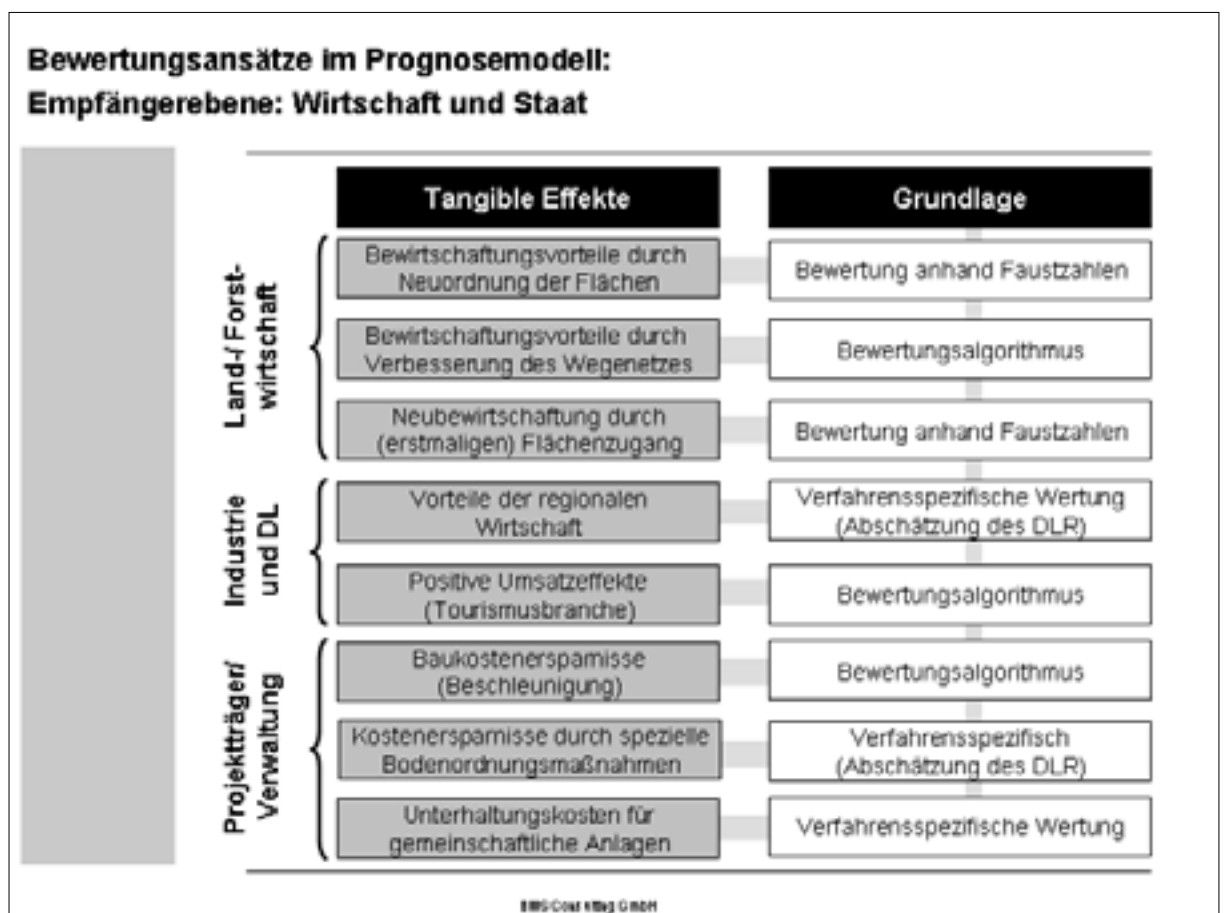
Bewertungsansätze im Prognosemodell:
Empfängerebene: Wirtschaft und Staat

| | Tangible Effekte | Grundlage |
|---|---|---|
| Land-/ Forstwirtschaft | Bewirtschaftungsvorteile durch Neuordnung der Flächen | Bewertung anhand Faustzahlen |
| | Bewirtschaftungsvorteile durch Verbesserung des Wegenetzes | Bewertungsalgorithmus |
| | Neubewirtschaftung durch (erstmaligen) Flächenzugang | Bewertung anhand Faustzahlen |
| Industrie und DL | Vorteile der regionalen Wirtschaft | Verfahrensspezifische Wertung (Abschätzung des DLR) |
| | Positive Umsatzeffekte (Tourismusbranche) | Bewertungsalgorithmus |
| Projektträger/ Verwaltung | Baukostenersparnisse (Beschleunigung) | Bewertungsalgorithmus |
| | Kostenersparnisse durch spezielle Bodenordnungsmaßnahmen | Verfahrensspezifisch (Abschätzung des DLR) |
| | Unterhaltungskosten für gemeinschaftliche Anlagen | Verfahrensspezifische Wertung |

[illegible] GmbH